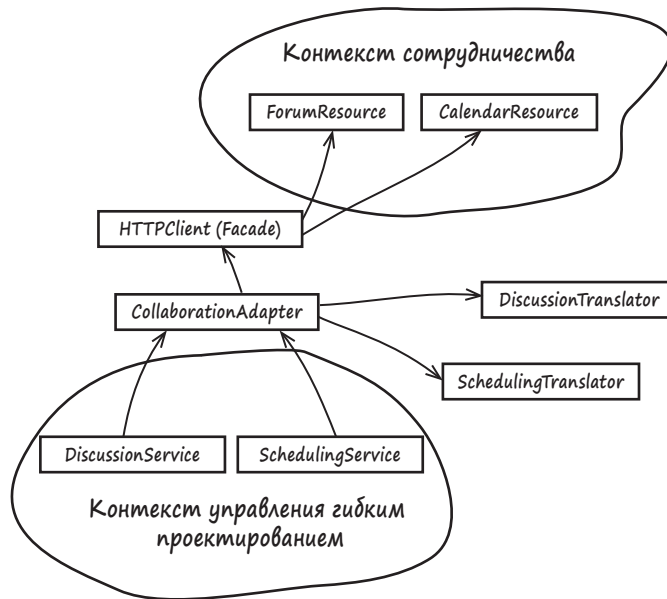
Контекст сотрудничества

ForumResource

CalendarResource

HTTPClient (Facade)

CollaborationAdapter

DiscussionTranslator

SchedulingTranslator

DiscussionService

SchedulingService

Контекст управления гибким проектированием